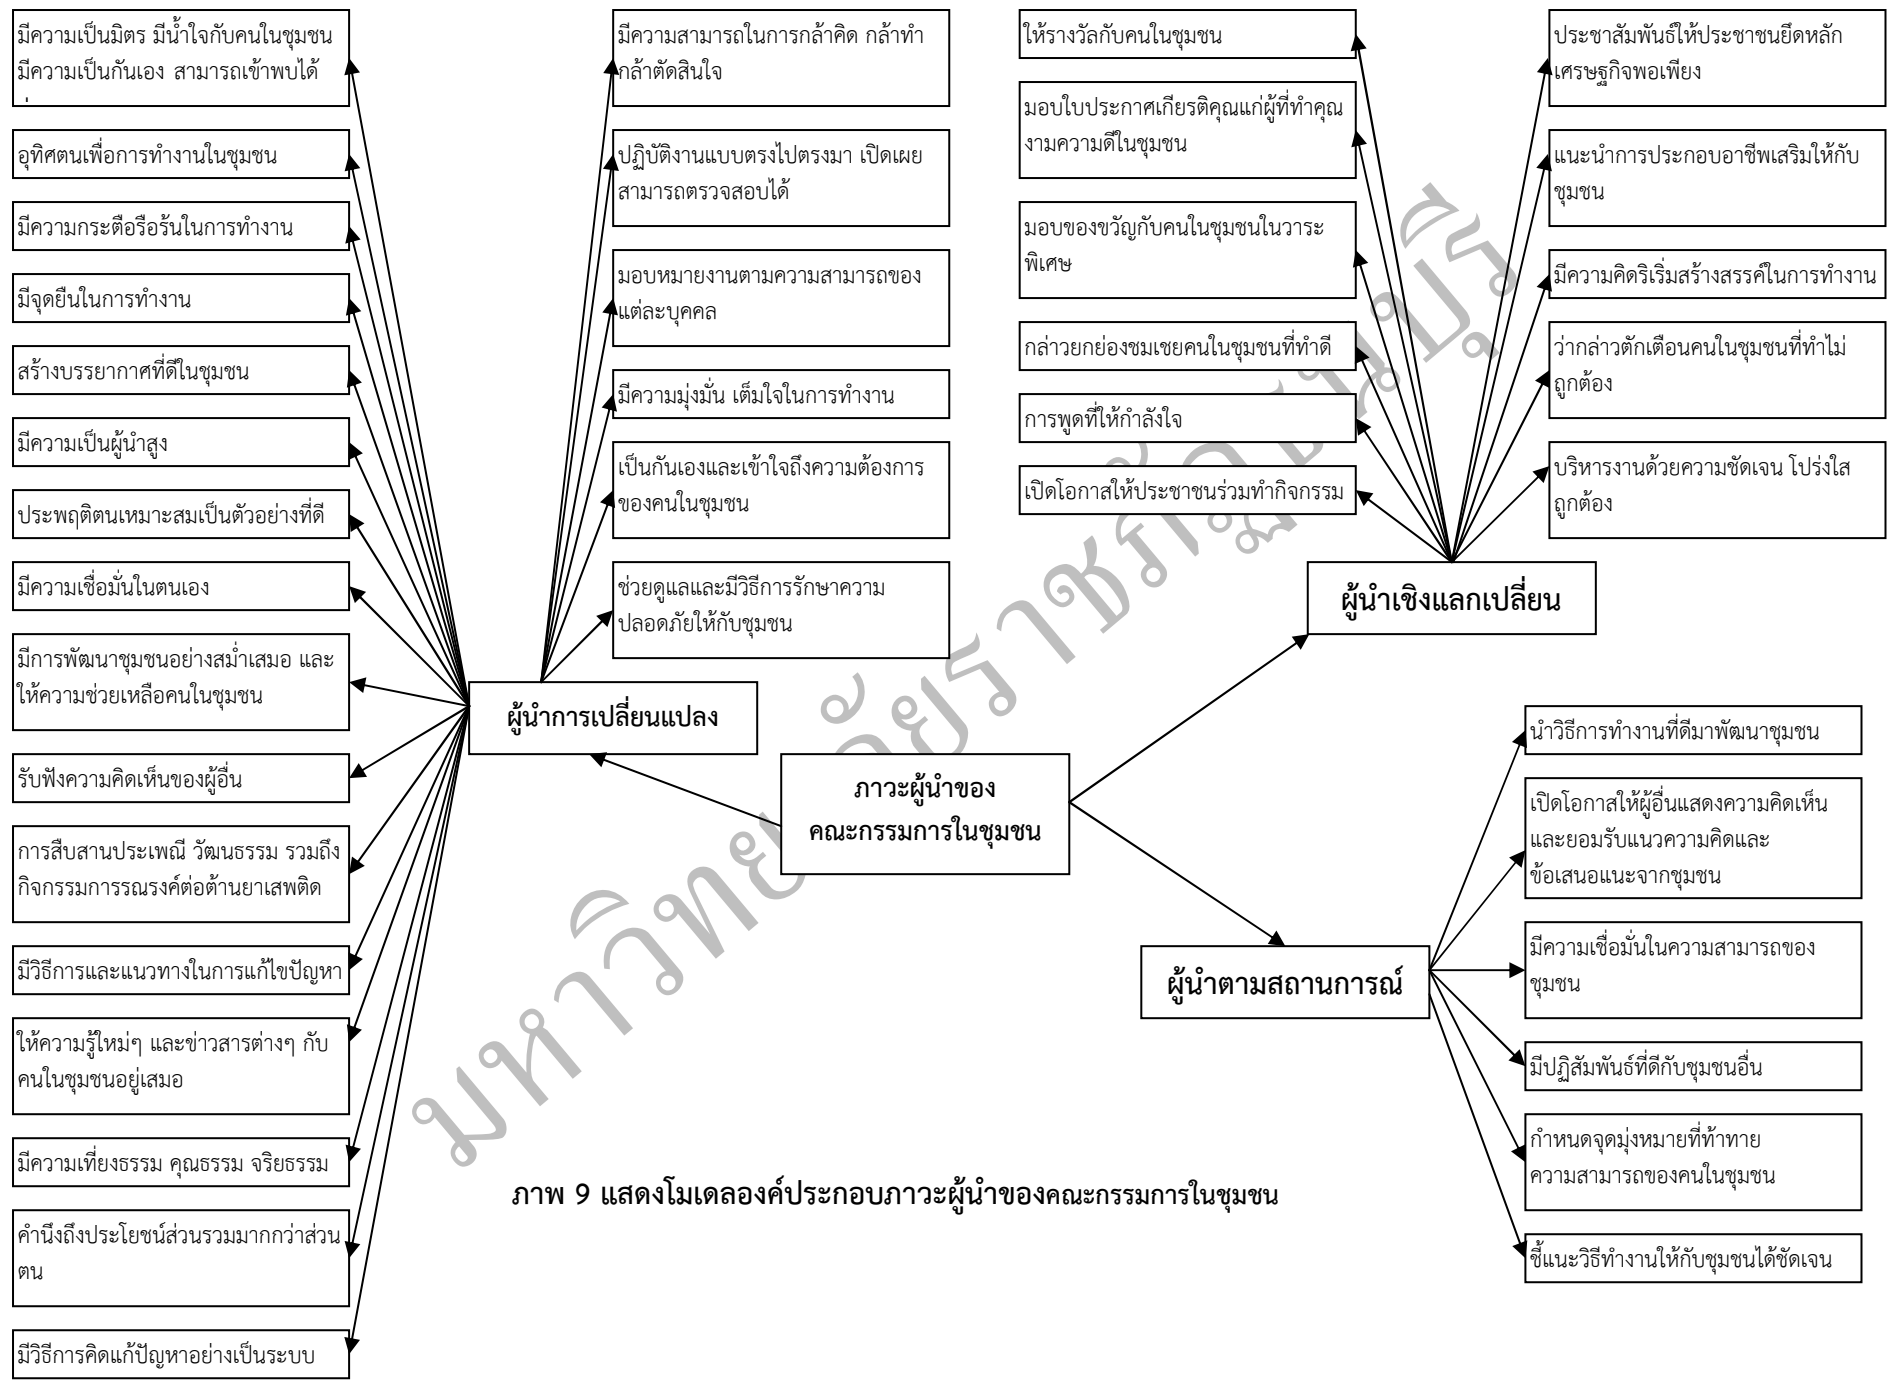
มีความเป็นมิตร มีน้ำใจกับคนในชุมชน มีความเป็นกันเอง สามารถเข้าพบได้

อุทิศตนเพื่อการทำงานในชุมชน

มีความกระตือรือร้นในการทำงาน

มีจุดยืนในการทำงาน

สร้างบรรยากาศที่ดีในชุมชน

มีความเป็นผู้นำสูง

ประพฤติตนเหมาะสมเป็นตัวอย่างที่ดี

มีความเชื่อมั่นในตนเอง

มีการพัฒนาชุมชนอย่างสม่ำเสมอ และให้ความช่วยเหลือคนในชุมชน

รับฟังความคิดเห็นของผู้อื่น

การสืบสานประเพณี วัฒนธรรม รวมถึงกิจกรรมการรณรงค์ต่อต้านยาเสพติด

มีวิธีการและแนวทางในการแก้ไขปัญหา

ให้ความรู้ใหม่ๆ และข่าวสารต่างๆ กับคนในชุมชนอยู่เสมอ

มีความเที่ยงธรรม คุณธรรม จริยธรรม

คำนึงถึงประโยชน์ส่วนรวมมากกว่าส่วนตน

มีวิธีการคิดแก้ปัญหาอย่างเป็นระบบ

มีความสามารถในการกล้าคิด กล้าทำ กล้าตัดสินใจ

ปฏิบัติงานแบบตรงไปตรงมา เปิดเผย สามารถตรวจสอบได้

มอบหมายงานตามความสามารถของแต่ละบุคคล

มีความมุ่งมั่น เต็มใจในการทำงาน

เป็นกันเองและเข้าใจถึงความต้องการของคนในชุมชน

ช่วยดูแลและมีวิธีการรักษาความปลอดภัยให้กับชุมชน

ผู้นำการเปลี่ยนแปลง

ภาวะผู้นำของคณะกรรมการในชุมชน

ให้รางวัลกับคนในชุมชน

มอบใบประกาศเกียรติคุณแก่ผู้ที่ทำคุณงามความดีในชุมชน

มอบของขวัญกับคนในชุมชนในวาระพิเศษ

กล่าวยกย่องชมเชยคนในชุมชนที่ทำดี

การพูดที่ให้กำลังใจ

เปิดโอกาสให้ประชาชนร่วมทำกิจกรรม

ประชาสัมพันธ์ให้ประชาชนยึดหลักเศรษฐกิจพอเพียง

แนะนำการประกอบอาชีพเสริมให้กับชุมชน

มีความคิดริเริ่มสร้างสรรค์ในการทำงาน

ว่ากล่าวตักเตือนคนในชุมชนที่ทำไม่ถูกต้อง

บริหารงานด้วยความชัดเจน โปร่งใส ถูกต้อง

ผู้นำเชิงแลกเปลี่ยน

นำวิธีการทำงานที่ดีมาพัฒนาชุมชน

เปิดโอกาสให้ผู้อื่นแสดงความคิดเห็นและยอมรับแนวความคิดและข้อเสนอแนะจากชุมชน

มีความเชื่อมั่นในความสามารถของชุมชน

มีปฏิสัมพันธ์ที่ดีกับชุมชนอื่น

กำหนดจุดมุ่งหมายที่ท้าทายความสามารถของคนในชุมชน

ชี้แนะวิธีทำงานให้กับชุมชนได้ชัดเจน

ผู้นำตามสถานการณ์

ภาพ 9 แสดงโมเดลองค์ประกอบภาวะผู้นำของคณะกรรมการในชุมชน

มหาวิทยาลัยราชภัฏบุรีรัมย์